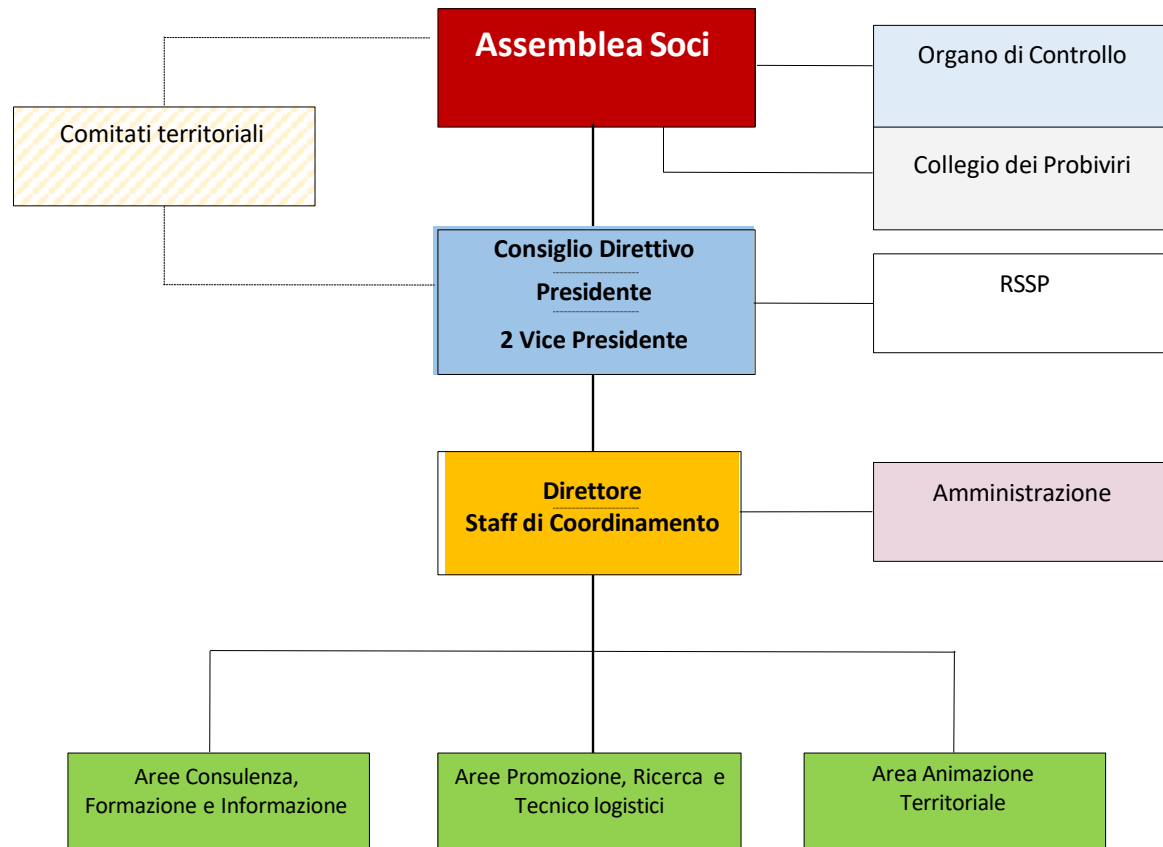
Assemblea Soci

Organo di Controllo

Comitati territoriali

Collegio dei Probiviri

Consiglio Direttivo
Presidente
2 Vice Presidente

RSSP

Direttore
Staff di Coordinamento

Amministrazione

Aree Consulenza, Formazione e Informazione

Aree Promozione, Ricerca e Tecnico logistici

Area Animazione Territoriale